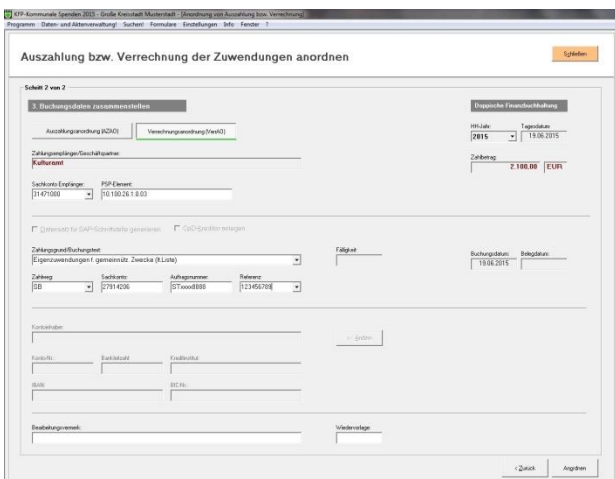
KFP-Kommunale Spenden 2015 - Große Kreisstadt Musterstadt - [Anordnung von Auszahlung bzw. Verrechnung]
Programm Daten- und Aktenverwaltung Suchen! Formulare Einstellungen Info Fenster ?

Auszahlung bzw. Verrechnung der Zuwendungen anordnen

Schließen

Schritt 2 von 2

3. Buchungsdaten zusammenstellen

Doppische Finanzbuchhaltung

Auszahlungsanordnung (AZAO)
Verrechnungsanordnung (VerAO)

HH-Jahr: 2015
Tagesdatum: 19.06.2015

Zahlungsempfänger/Geschäftspartner:
Kulturamt

Zahlbetrag:
2.100,00 EUR

Sachkonto Empfänger: 31471000
PSP-Element: 10.180.26.1.8.03

Datensatz für SAP-Schnittstelle generieren
OpD-Kreditor anlegen

Zahlungsgrund/Buchungstext:
Eigenzuwendungen f. gemeinnütz. Zwecke (lt.Liste)

Fälligkeit:

Buchungsdatum: 19.06.2015
Belegdatum:

Zahlweg: SB
Sachkonto: 27914206
Auftragsnummer: STxxxx8888
Referenz: 123456789

Kontoinhaber:

Ändern

Konto-Nr.:
Bankleitzahl:
Kreditinstitut:

IBAN:
BIC-Nr.:

Bearbeitungsvermerk:

Wiedervorlage:

< Zurück
Anordnen